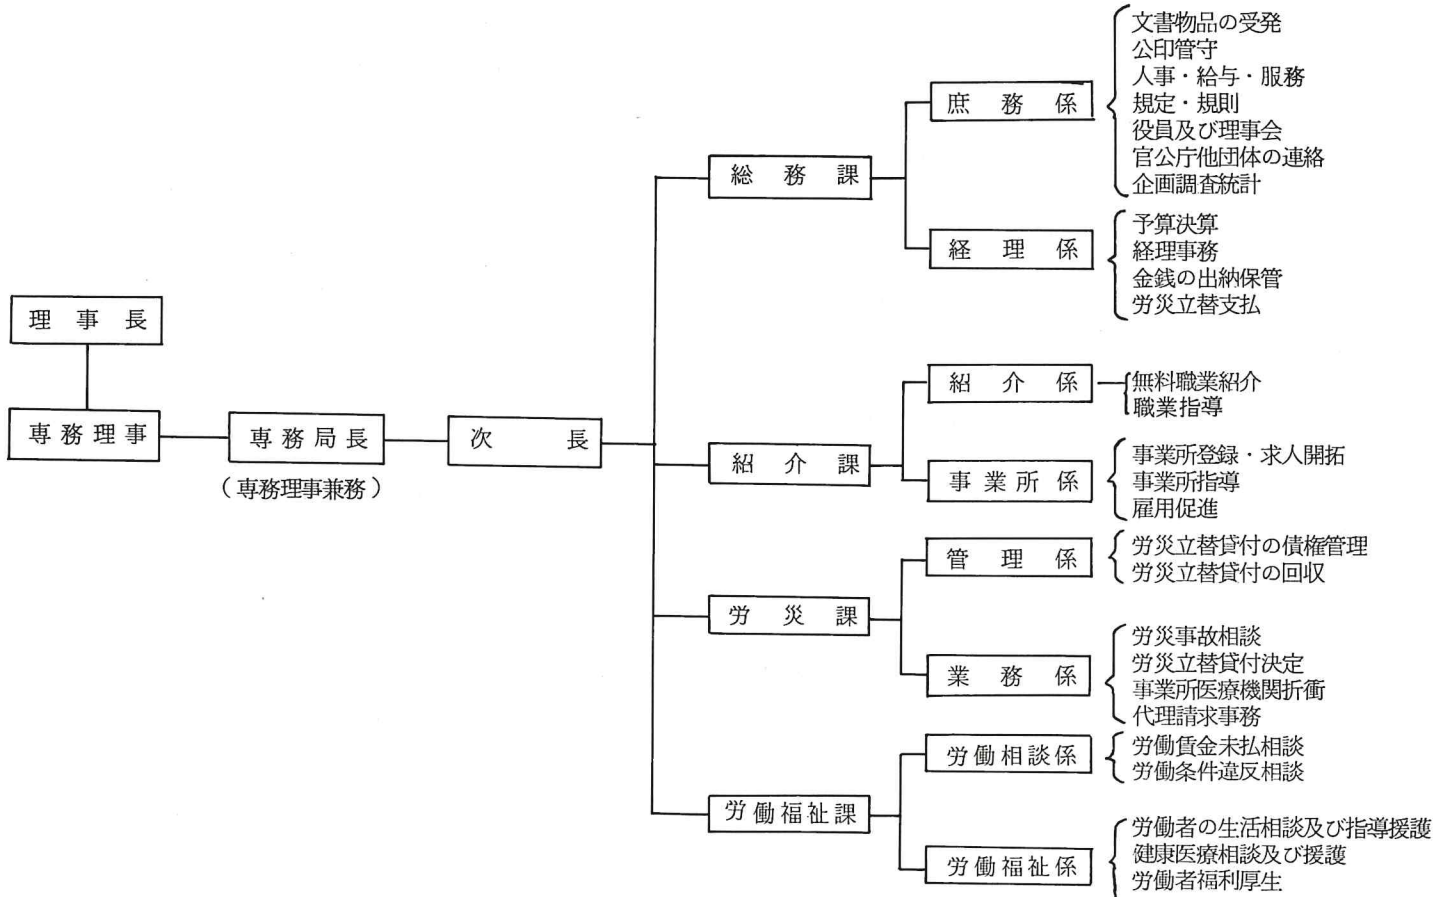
理事長

専務理事

専務局長
（専務理事兼務）

次　長

総務課

庶務係
文書物品の受発
公印管守
人事・給与・服務
規定・規則
役員及び理事会
官公庁他団体の連絡
企画調査統計

経理係
予算決算
経理事務
金銭の出納保管
労災立替支払

紹介課

紹介係
無料職業紹介
職業指導

事業所係
事業所登録・求人開拓
事業所指導
雇用促進

労災課

管理係
労災立替貸付の債権管理
労災立替貸付の回収

業務係
労災事故相談
労災立替貸付決定
事業所医療機関折衝
代理請求事務

労働福祉課

労働相談係
労働賃金未払相談
労働条件違反相談

労働福祉係
労働者の生活相談及び指導援護
健康医療相談及び援護
労働者福利厚生